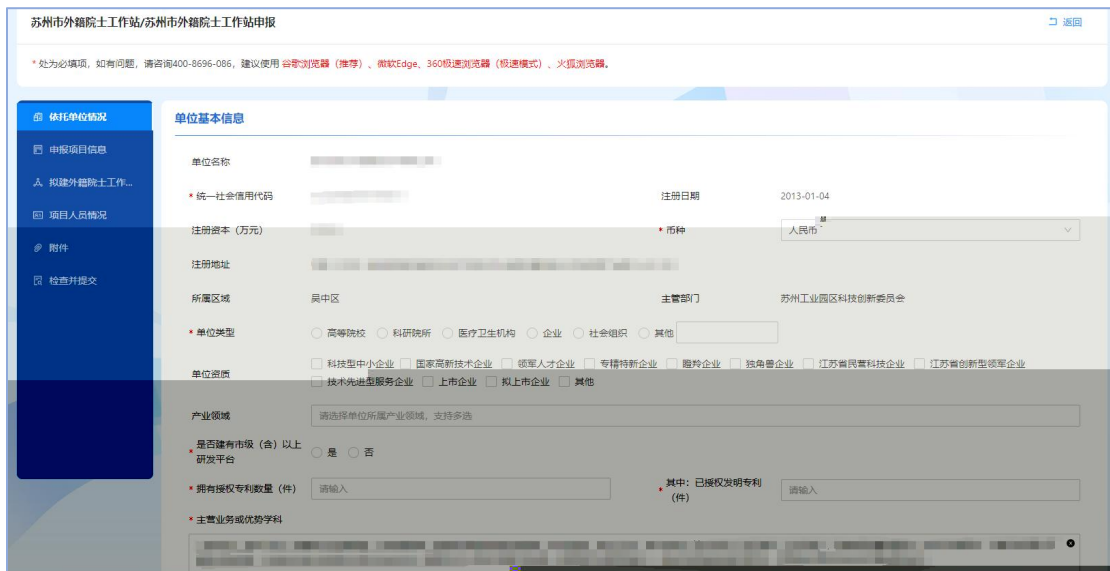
苏州市外籍院士工作站/苏州市外籍院士工作站申报

返回

* 处为必填项，如有问题，请咨询400-8696-086，建议使用 谷歌浏览器（推荐）、微软Edge、360极速浏览器（极速模式）、火狐浏览器。

依托单位情况
申报项目信息
拟建外籍院士工作...
项目人员情况
附件
检查并提交

单位基本信息

单位名称 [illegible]

* 统一社会信用代码 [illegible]

注册日期 2013-01-04

注册资本（万元） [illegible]

* 币种 人民币

注册地址 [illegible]

所属区域 吴中区

主管部门 苏州工业园区科技创新委员会

* 单位类型 高等院校 科研院所 医疗卫生机构 企业 社会组织 其他

单位资质 科技型中小企业 国家高新技术企业 领军人才企业 专精特新企业 瞪羚企业 独角兽企业 江苏省民营科技企业 江苏省创新型领军企业 技术先进型服务企业 上市企业 拟上市企业 其他

产业领域 请选择单位所属产业领域，支持多选

* 是否建有市级（含）以上研发平台 是 否

* 拥有授权专利数量（件） 请输入

* 其中：已授权发明专利（件） 请输入

* 主营业务或优势学科

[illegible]